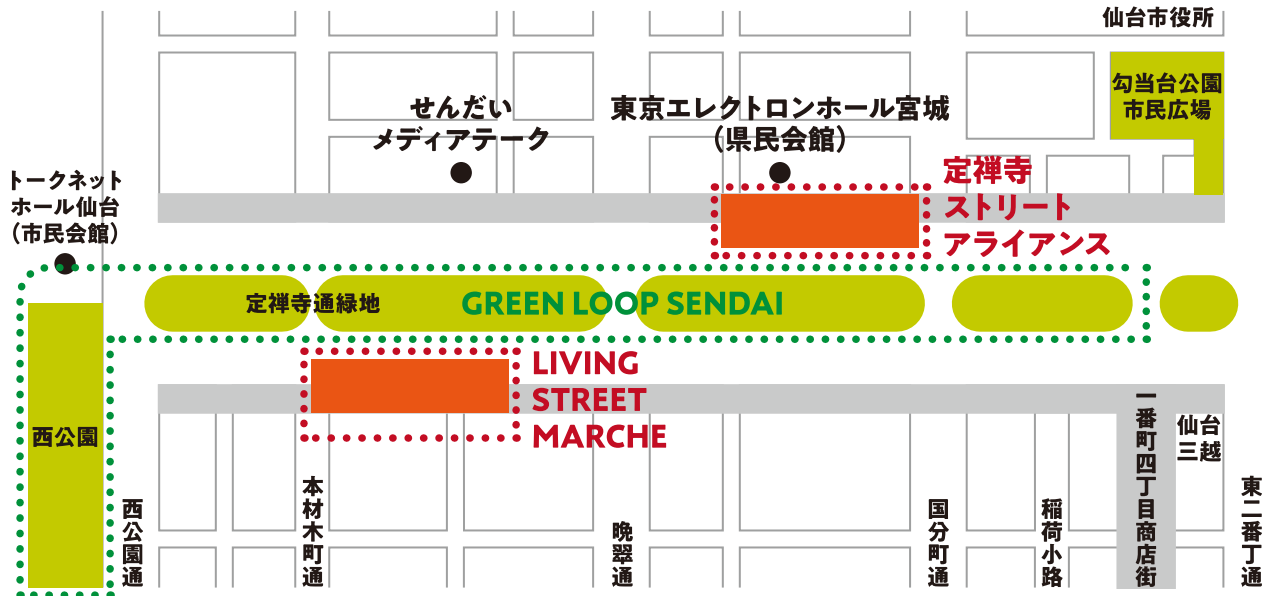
仙台市役所

勾当台公園
市民広場

せんだい
メディアテーク

東京エレクトロンホール宮城
（県民会館）

定禅寺
ストリート
アライアンス

トークネット
ホール仙台
（市民会館）

定禅寺通緑地

GREEN LOOP SENDAI

LIVING
STREET
MARCHE

西公園

一番町四丁目商店街

仙台三越

西公園通

本材木町通

晩翠通

国分町通

稲荷小路

東二番丁通